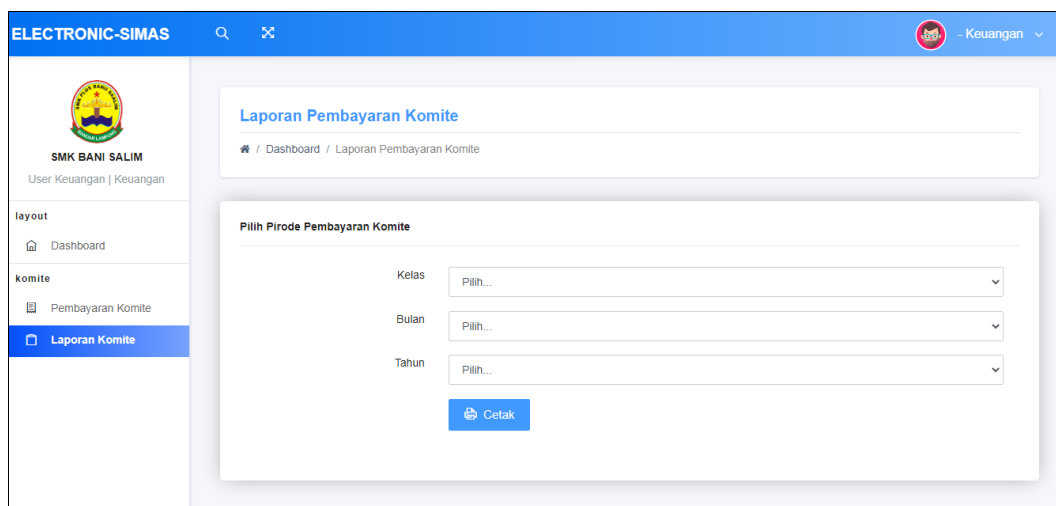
ELECTRONIC-SIMAS

- Keuangan

SMK BANI SALIM

User Keuangan | Keuangan

layout

Dashboard

komite

Pembayaran Komite

Laporan Komite

Laporan Pembayaran Komite

/ Dashboard / Laporan Pembayaran Komite

Pilih Pirode Pembayaran Komite

Kelas Pilih...

Bulan Pilih...

Tahun Pilih...

Cetak